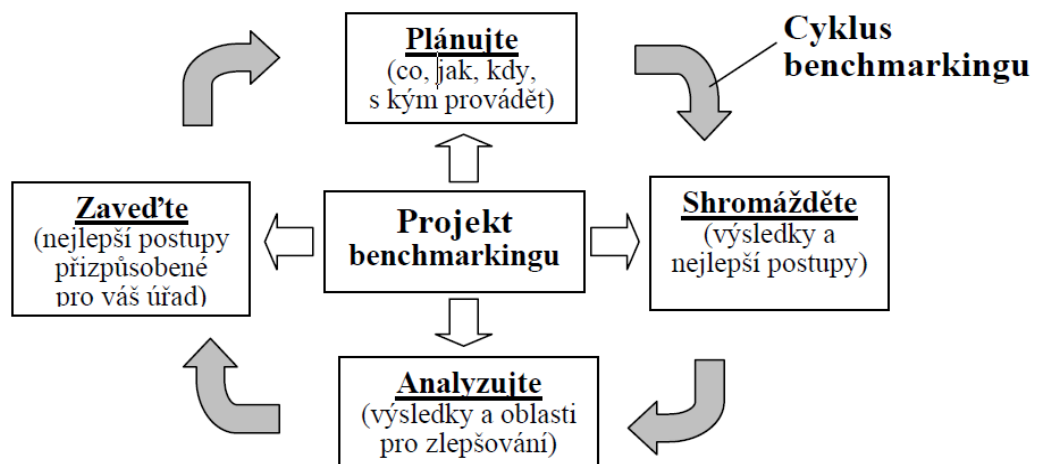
Cyklus benchmarkingu

Plánujte
(co, jak, kdy, s kým provádět)

Zaveďte
(nejlepší postupy přizpůsobené pro váš úřad)

Projekt benchmarkingu

Shromážděte
(výsledky a nejlepší postupy)

Analyzujte
(výsledky a oblasti pro zlepšování)